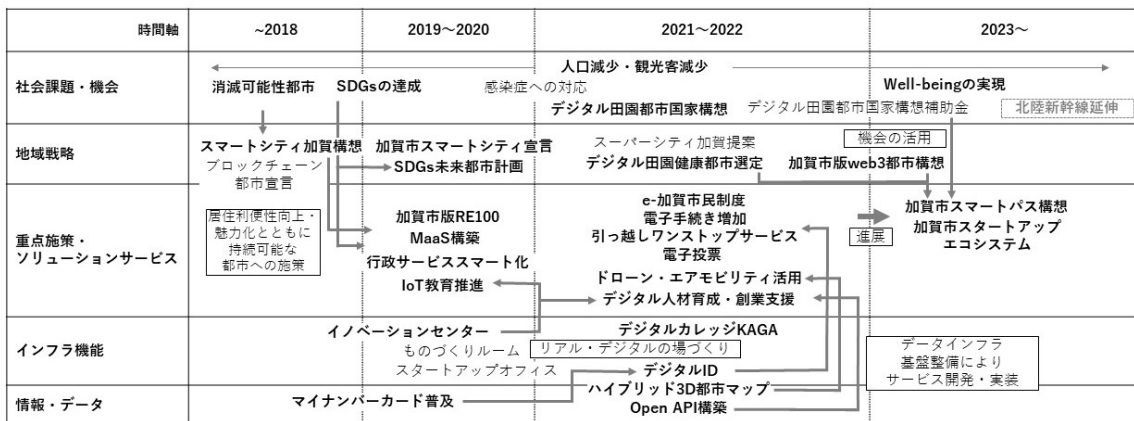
| 時間軸 | ~2018 | 2019～2020 | 2021～2022 | 2023～ |
|---|---|---|---|---|
| 社会課題・機会 | 消滅可能性都市 | SDGsの達成 | 人口減少・観光客減少<br>感染症への対応<br>デジタル田園都市国家構想<br>デジタル田園都市国家構想補助金 | Well-beingの実現<br>北陸新幹線延伸 |
| 地域戦略 | スマートシティ加賀構想<br>ブロックチェーン都市宣言 | 加賀市スマートシティ宣言<br>SDGs未来都市計画 | スーパーシティ加賀提案<br>デジタル田園健康都市選定 | 機会の活用<br>加賀市版web3都市構想 |
| 重点施策・ソリューションサービス | 居住利便性向上・魅力化とともに持続可能な都市への施策 | 加賀市版RE100<br>MaaS構築<br>行政サービススマート化<br>IoT教育推進 | e-加賀市民制度<br>電子手続き増加<br>引っ越しワンストップサービス<br>電子投票<br>ドローン・エアモビリティ活用<br>デジタル人材育成・創業支援 | 進展<br>加賀市スマートパス構想<br>加賀市スタートアップエコシステム |
| インフラ機能 | | イノベーションセンター<br>ものづくりルーム<br>スタートアップオフィス | デジタルカレッジKAGA<br>リアル・デジタルの場づくり<br>デジタルID | データインフラ基盤整備によりサービス開発・実装 |
| 情報・データ | | マイナンバーカード普及 | ハイブリッド3D都市マップ<br>Open API構築 | |